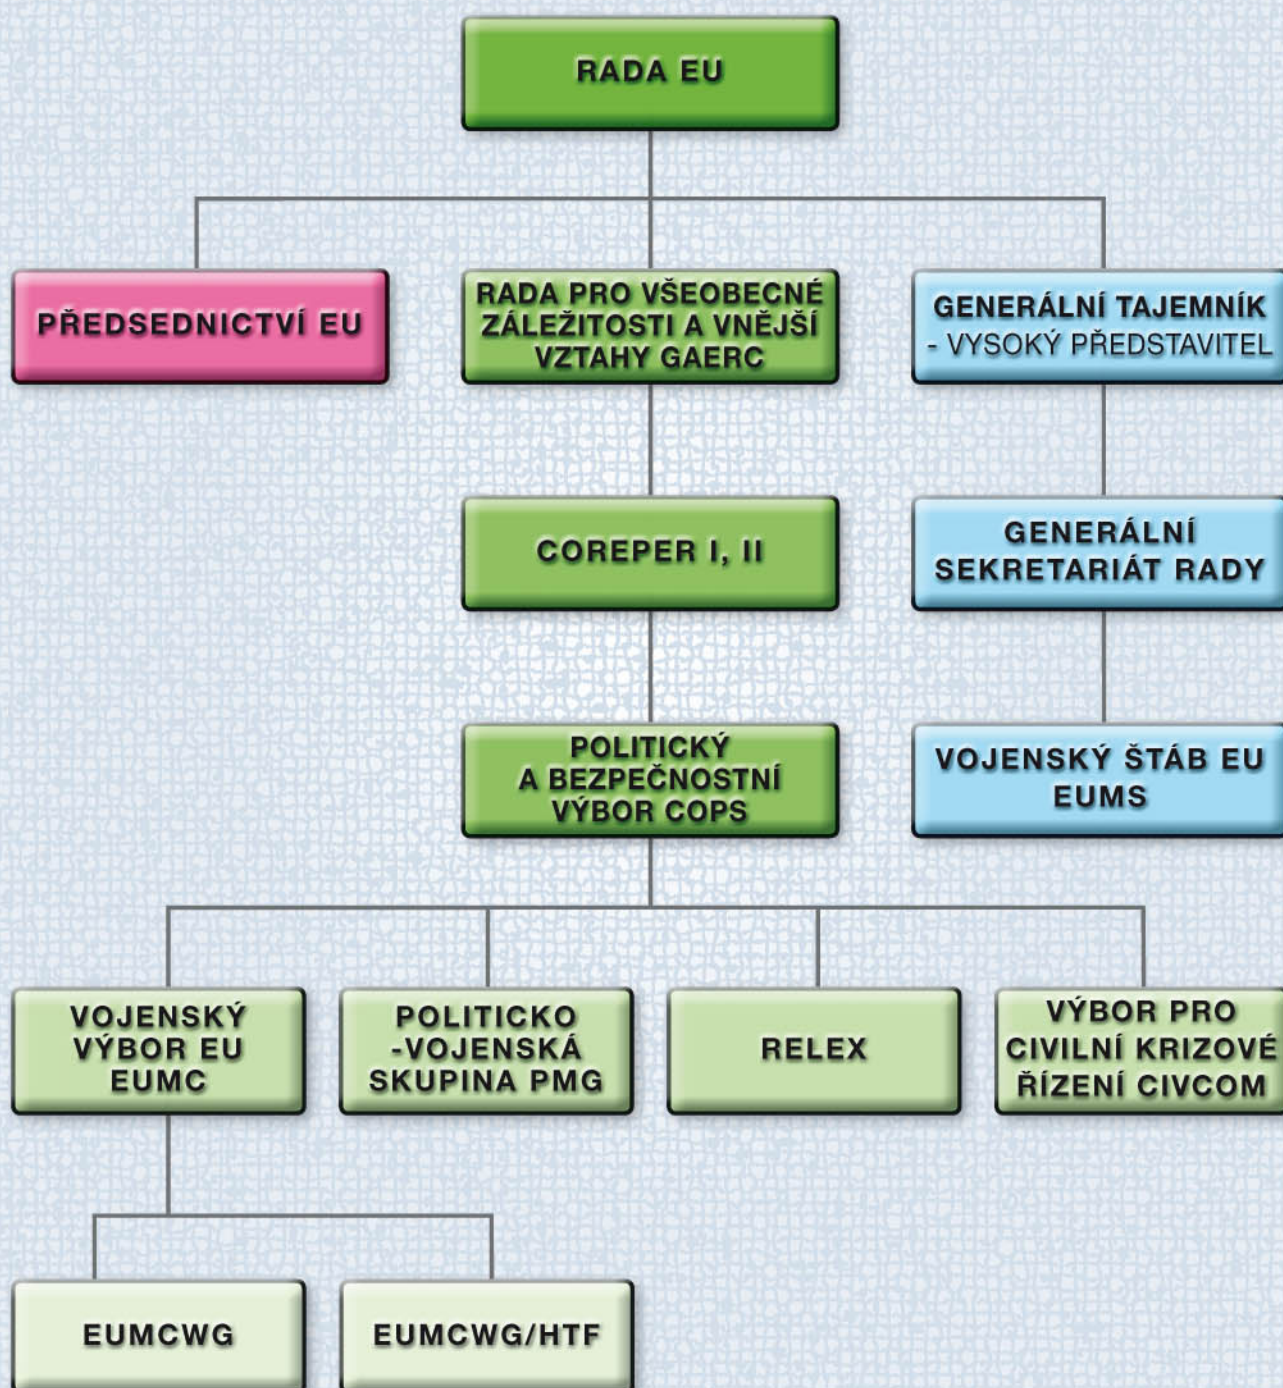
RADA EU

PŘEDSEDNICTVÍ EU

RADA PRO VŠEOBECNÉ ZÁLEŽITOSTI A VNĚJŠÍ VZTAHY GAERC

GENERÁLNÍ TAJEMNÍK - VYSOKÝ PŘEDSTAVITEL

COREPER I, II

GENERÁLNÍ SEKRETARIÁT RADY

POLITICKÝ A BEZPEČNOSTNÍ VÝBOR COPS

VOJENSKÝ ŠTÁB EU EUMS

VOJENSKÝ VÝBOR EU EUMC

POLITICKO -VOJENSKÁ SKUPINA PMG

RELEX

VÝBOR PRO CIVILNÍ KRIZOVÉ ŘÍZENÍ CIVCOM

EUMCWG

EUMCWG/HTF